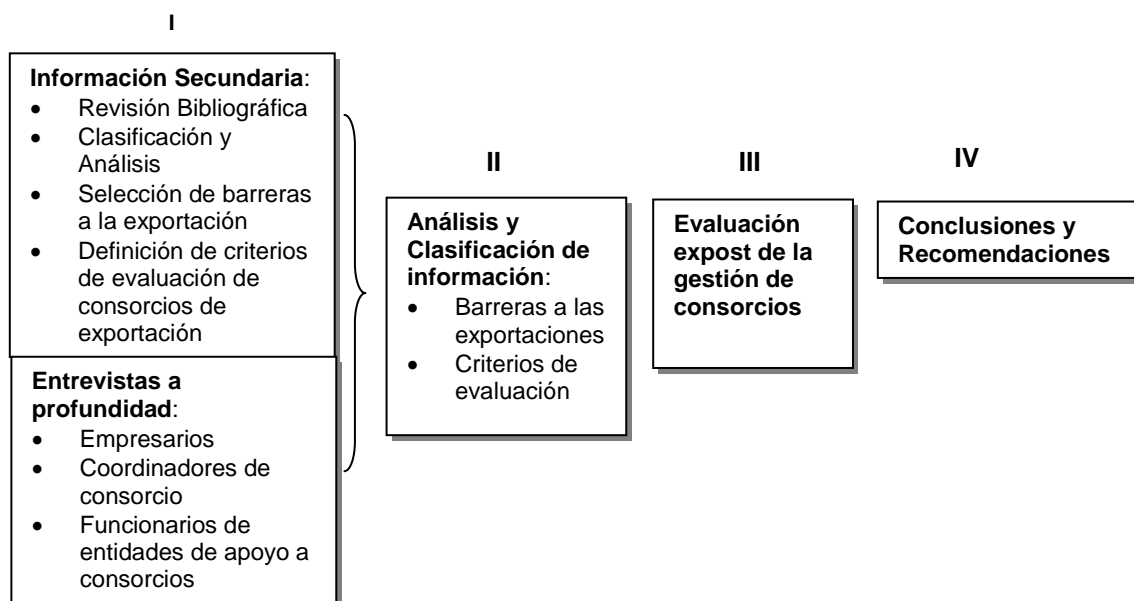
I

**Información Secundaria**:
- Revisión Bibliográfica
- Clasificación y Análisis
- Selección de barreras a la exportación
- Definición de criterios de evaluación de consorcios de exportación

**Entrevistas a profundidad**:
- Empresarios
- Coordinadores de consorcio
- Funcionarios de entidades de apoyo a consorcios

II

**Análisis y Clasificación de información**:
- Barreras a las exportaciones
- Criterios de evaluación

III

**Evaluación expost de la gestión de consorcios**

IV

**Conclusiones y Recomendaciones**